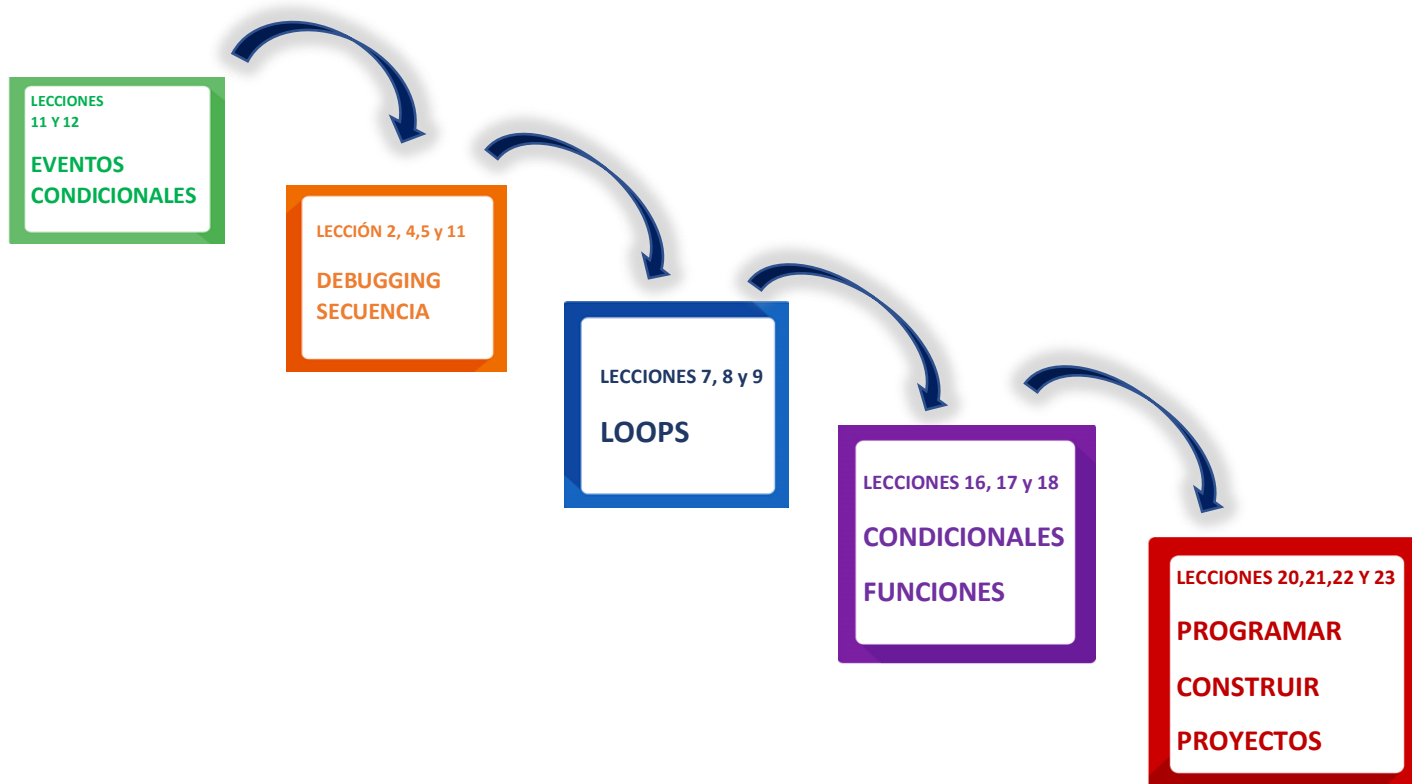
LECCIONES
11 Y 12

EVENTOS
CONDICIONALES

LECCIÓN 2, 4,5 y 11

DEBUGGING
SECUENCIA

LECCIONES 7, 8 y 9

LOOPS

LECCIONES 16, 17 y 18

CONDICIONALES
FUNCIONES

LECCIONES 20,21,22 Y 23

PROGRAMAR
CONSTRUIR
PROYECTOS